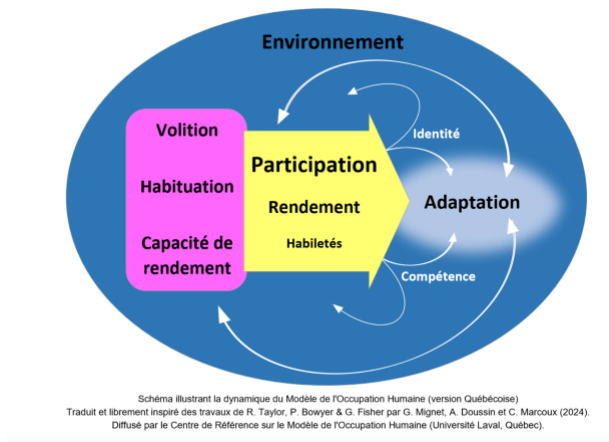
Environnement

Volition

Habituation

Capacité de rendement

Participation

Rendement

Habiletés

Identité

Adaptation

Compétence

Schéma illustrant la dynamique du Modèle de l'Occupation Humaine (version Québécoise)
Traduit et librement inspiré des travaux de R. Taylor, P. Bowyer & G. Fisher par G. Mignet, A. Doussin et C. Marcoux (2024).
Diffusé par le Centre de Référence sur le Modèle de l'Occupation Humaine (Université Laval, Québec).